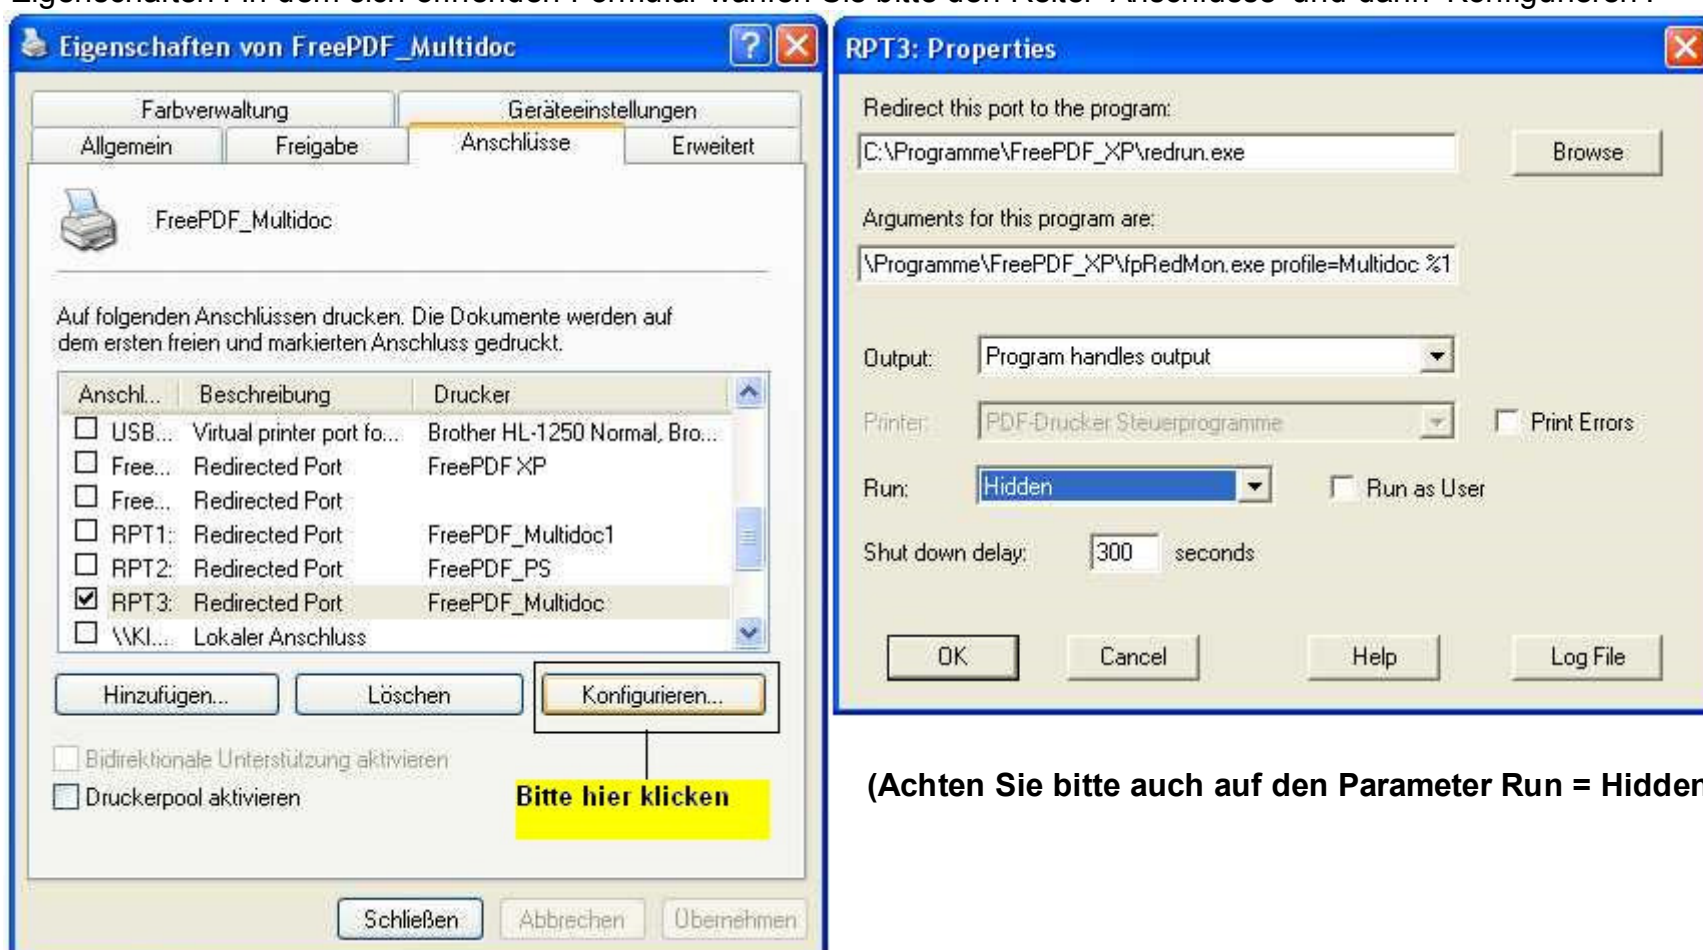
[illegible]

Eigenschaften von FreePDF_Multidoc

Farbverwaltung | Geräteeinstellungen
Allgemein | Freigabe | Anschlüsse | Erweitert

FreePDF_Multidoc

Auf folgenden Anschlüssen drucken. Die Dokumente werden auf dem ersten freien und markierten Anschluss gedruckt.

| Anschl... | Beschreibung | Drucker |
|---|---|---|
| USB... | Virtual printer port fo... | Brother HL-1250 Normal, Bro... |
| Free... | Redirected Port | FreePDF XP |
| Free... | Redirected Port | |
| RPT1: | Redirected Port | FreePDF_Multidoc1 |
| RPT2: | Redirected Port | FreePDF_PS |
| RPT3: | Redirected Port | FreePDF_Multidoc |
| \\Kl... | Lokaler Anschluss | |

Hinzufügen... Löschen Konfigurieren...

Bidirektionale Unterstützung aktivieren
Druckerpool aktivieren

Bitte hier klicken

Schließen Abbrechen Übernehmen

RPT3: Properties

Redirect this port to the program:
C:\Programme\FreePDF_XP\redrun.exe
Browse

Arguments for this program are:
\Programme\FreePDF_XP\fpRedMon.exe profile=Multidoc %1

Output: Program handles output
Printer: PDF-Drucker Steuerprogramme
Print Errors
Run: Hidden
Run as User
Shut down delay: 300 seconds

OK Cancel Help Log File

(Achten Sie bitte auch auf den Parameter Run = Hidden